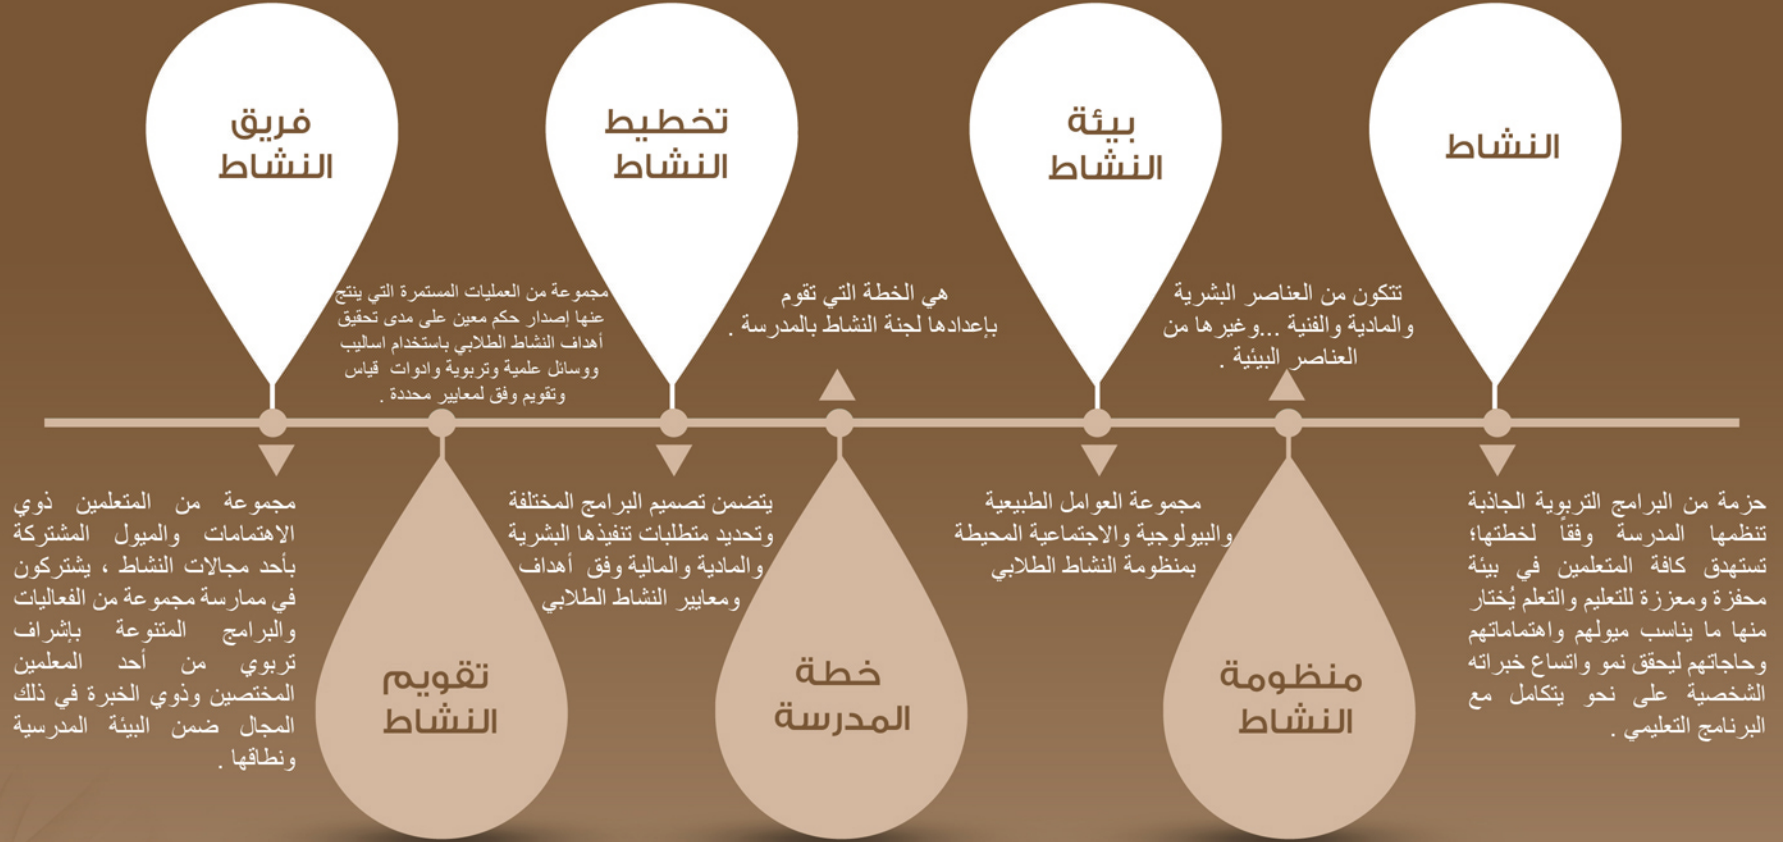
النشاط

حزمة من البرامج التربوية الجاذبة تنظمها المدرسة وفقاً لخطتها؛ تستهدف كافة المتعلمين في بيئة محفزة ومعززة للتعليم والتعلم يُختار منها ما يناسب ميولهم واهتماماتهم وحاجاتهم ليحقق نمو واتساع خبراته الشخصية على نحو يتكامل مع البرنامج التعليمي .

تتكون من العناصر البشرية والمادية والفنية ...وغيرها من العناصر البيئية .

منظومة النشاط

بيئة النشاط

مجموعة العوامل الطبيعية والبيولوجية والاجتماعية المحيطة بمنظومة النشاط الطلابي

هي الخطة التي تقوم بإعدادها لجنة النشاط بالمدرسة .

خطة المدرسة

تخطيط النشاط

يتضمن تصميم البرامج المختلفة وتحديد متطلبات تنفيذها البشرية والمادية والمالية وفق أهداف ومعايير النشاط الطلابي

مجموعة من العمليات المستمرة التي ينتج عنها إصدار حكم معين على مدى تحقيق أهداف النشاط الطلابي باستخدام اساليب ووسائل علمية وتربوية وادوات قياس وتقويم وفق لمعايير محددة .

تقويم النشاط

فريق النشاط

مجموعة من المتعلمين ذوي الاهتمامات والميول المشتركة بأحد مجالات النشاط ، يشتركون في ممارسة مجموعة من الفعاليات والبرامج المتنوعة بإشراف تربوي من أحد المعلمين المختصين وذوي الخبرة في ذلك المجال ضمن البيئة المدرسية ونطاقها .